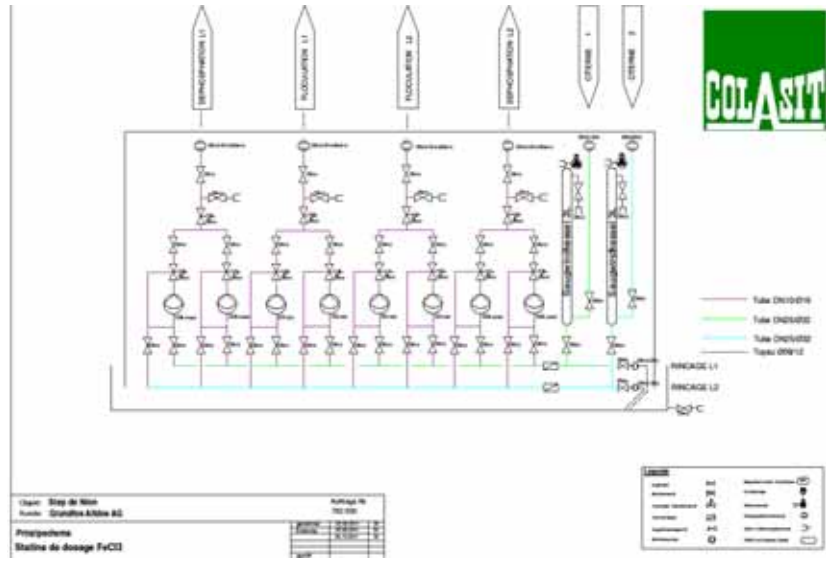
DEPHOSPHATATION L1

FLOCULATION L1

FLOCULATION L2

DEPHOSPHATATION L2

CITERNE 1

CITERNE 2

COLASIT

Tube DN10-Ø16

Tube DN25/Ø32

Tube DN25/Ø32

Tuyau Ø9/12

RINCAGE L1

RINCAGE L2

Objekt Step de Nion
Kunde Grundfos Alldos AG

Auftrags Nr.

Prinzipschema
Station de dosage FeCl3

Legende